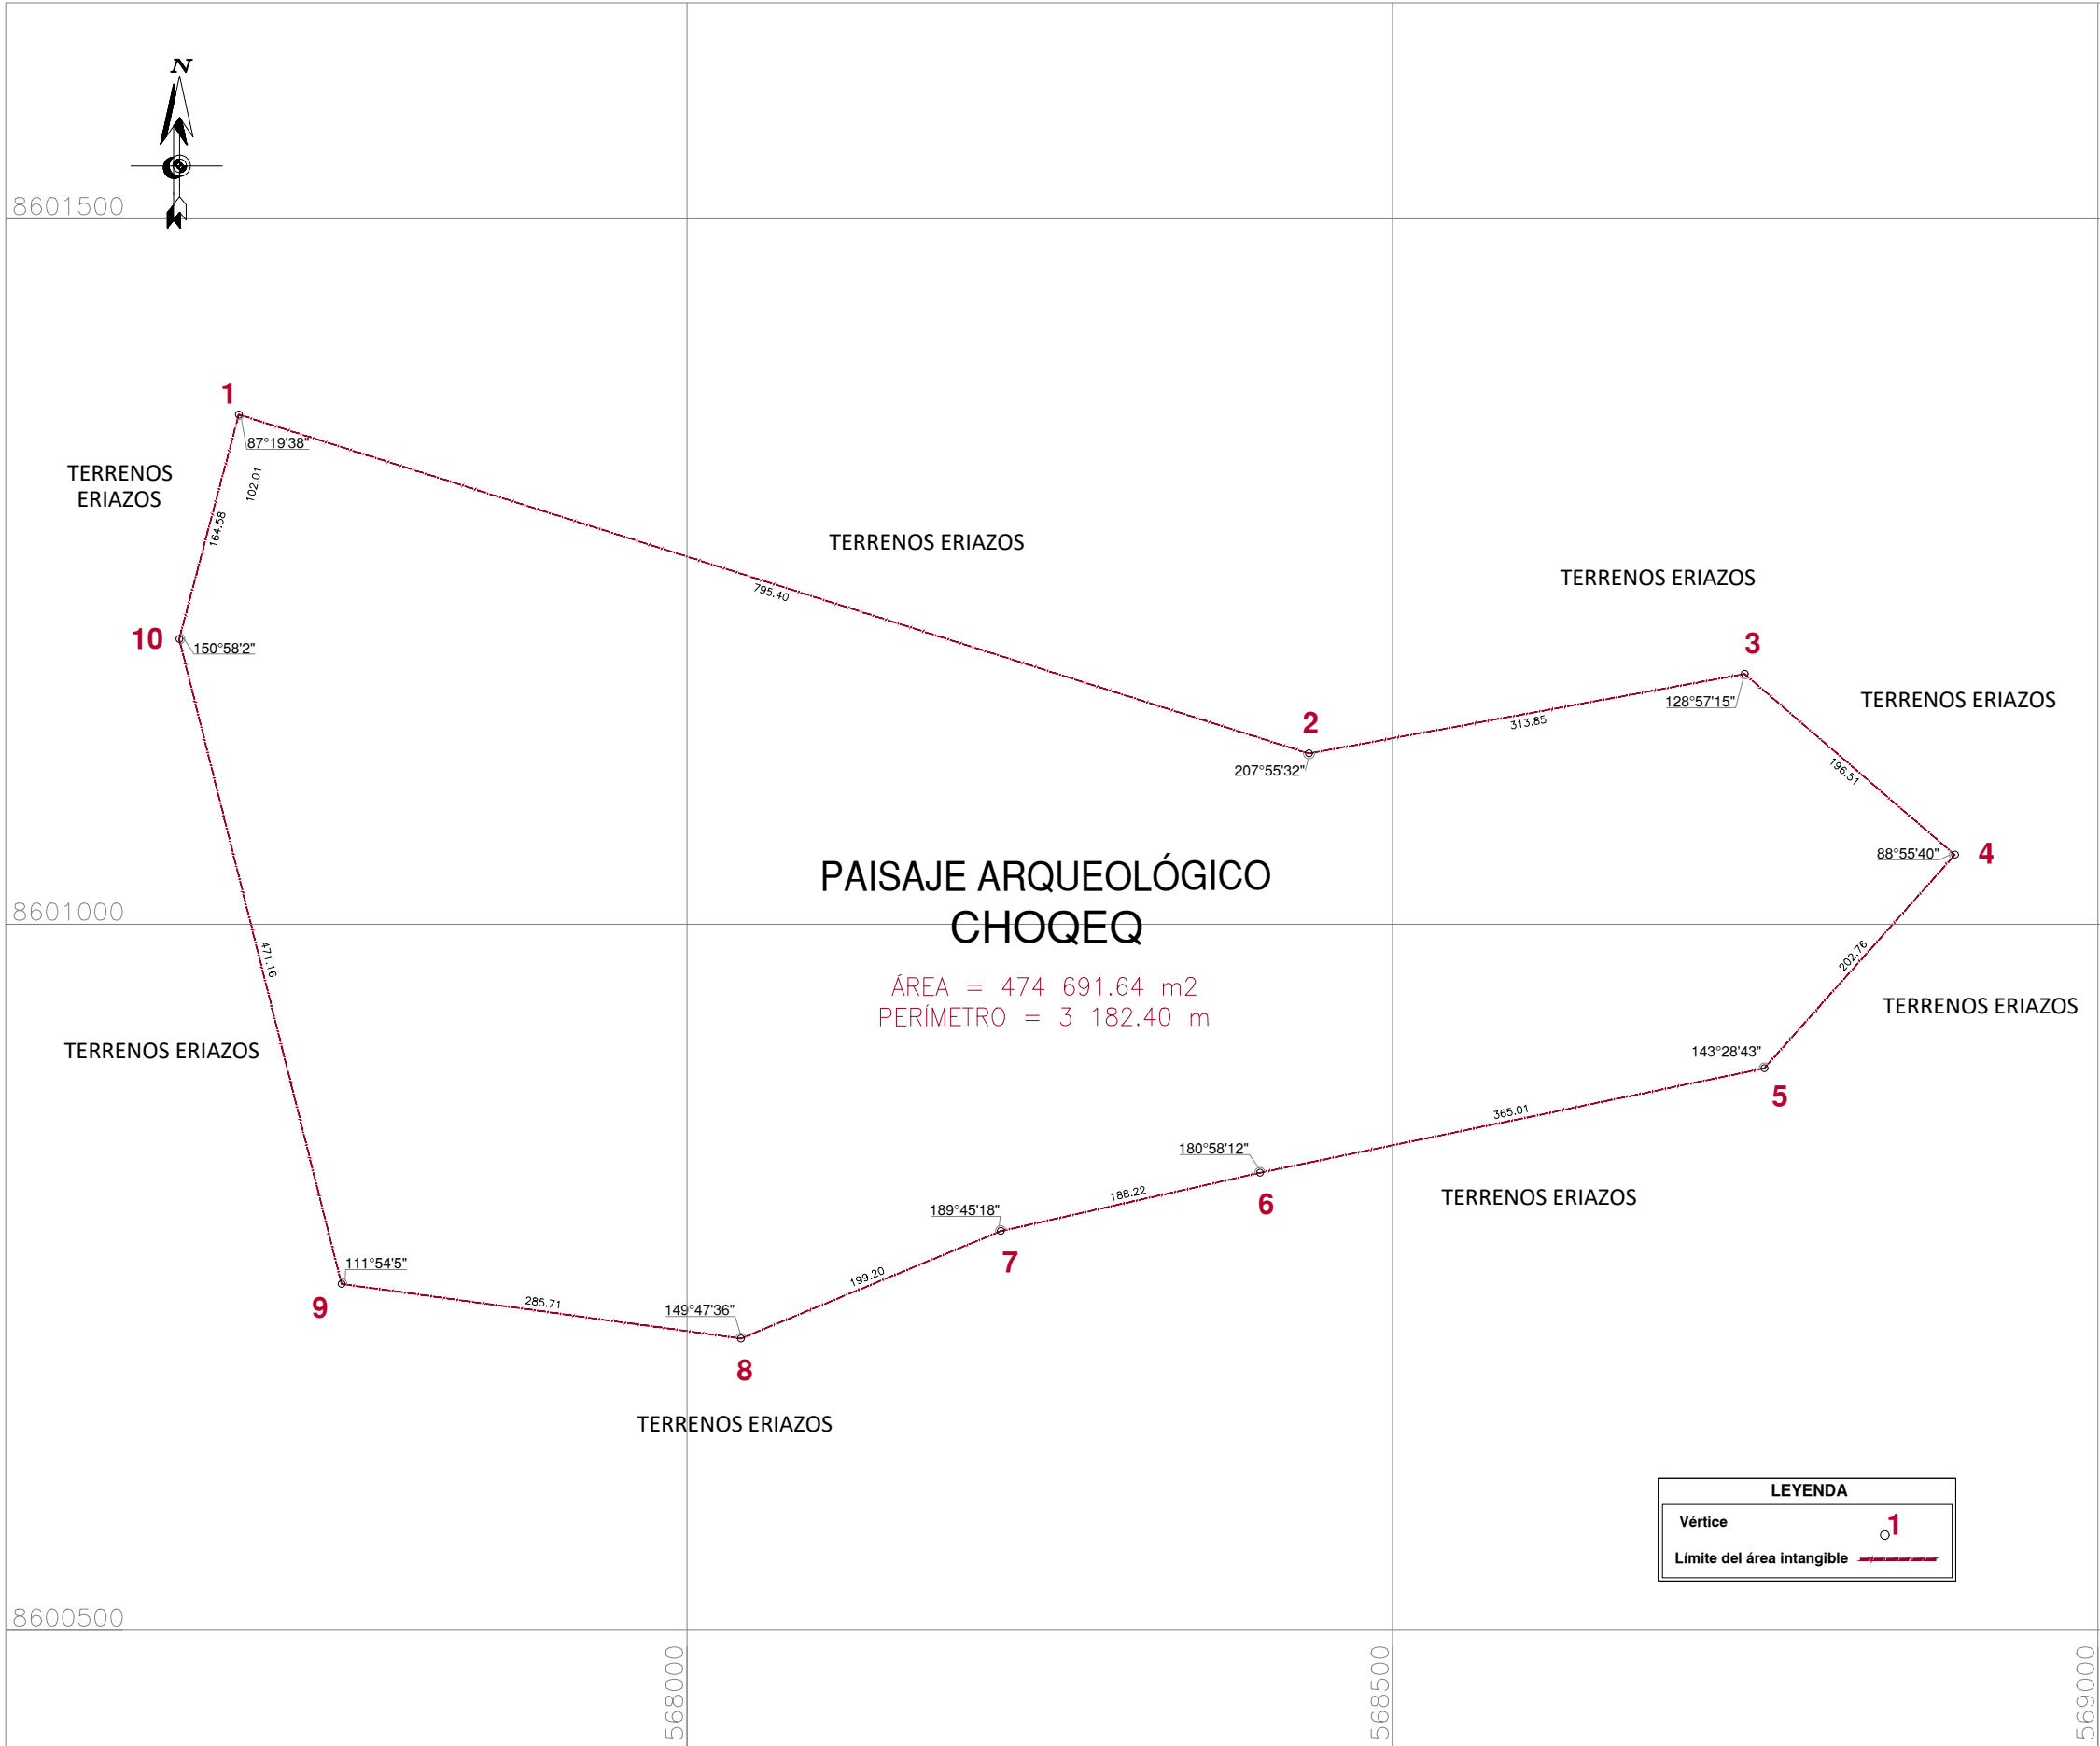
N

8601500

1

87°19'38"

TERRENOS ERIAZOS

102.01

164.58

TERRENOS ERIAZOS

795.40

TERRENOS ERIAZOS

10

150°58'2"

3

TERRENOS ERIAZOS

2

128°57'15"

313.85

207°55'32"

196.51

4

88°55'40"

PAISAJE ARQUEOLÓGICO CHOQEQ

8601000

471.16

ÁREA = 474 691.64 m2
PERÍMETRO = 3 182.40 m

202.76

TERRENOS ERIAZOS

TERRENOS ERIAZOS

143°28'43"

5

365.01

180°58'12"

6

TERRENOS ERIAZOS

188.22

189°45'18"

7

111°54'5"

199.20

9

285.71

149°47'36"

8

TERRENOS ERIAZOS

LEYENDA

Vértice 1

Límite del área intangible

8600500

568000

568500

569000